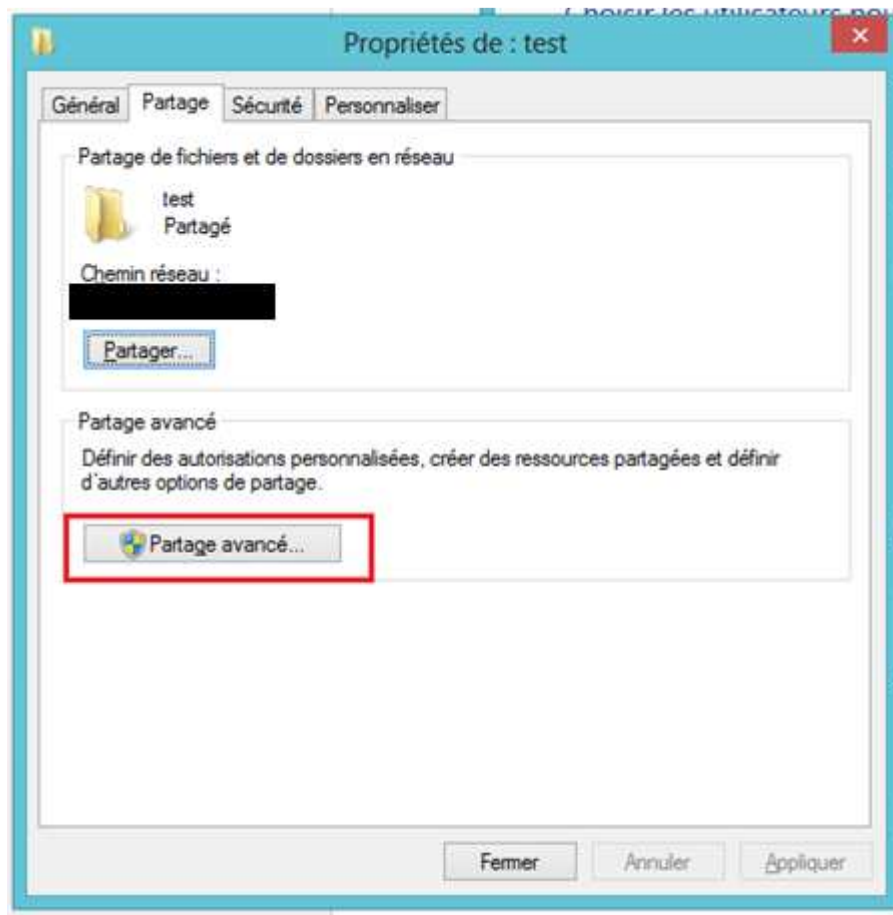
Choisir les utilisateurs pou

Propriétés de : test

Général | Partage | Sécurité | Personnaliser

Partage de fichiers et de dossiers en réseau

test
Partagé

Chemin réseau :

Partager...

Partage avancé

Définir des autorisations personnalisées, créer des ressources partagées et définir d'autres options de partage.

Partage avancé...

Fermer | Annuler | Appliquer